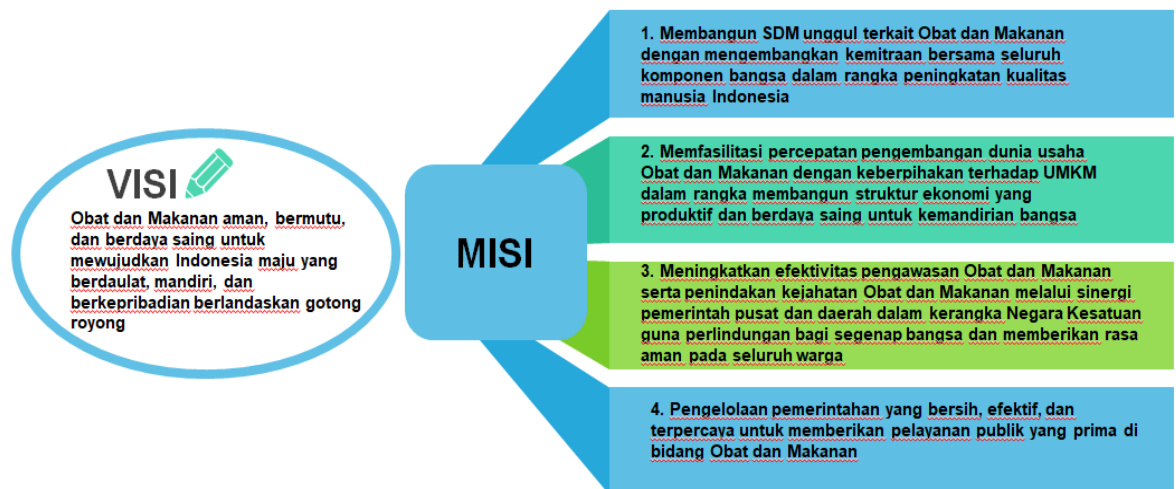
VISI

Obat dan Makanan aman, bermutu, dan berdaya saing untuk mewujudkan Indonesia maju yang berdaulat, mandiri, dan berkepribadian berlandaskan gotong royong

MISI

1. Membangun SDM unggul terkait Obat dan Makanan dengan mengembangkan kemitraan bersama seluruh komponen bangsa dalam rangka peningkatan kualitas manusia Indonesia

2. Memfasilitasi percepatan pengembangan dunia usaha Obat dan Makanan dengan keberpihakan terhadap UMKM dalam rangka membangun struktur ekonomi yang produktif dan berdaya saing untuk kemandirian bangsa

3. Meningkatkan efektivitas pengawasan Obat dan Makanan serta penindakan kejahatan Obat dan Makanan melalui sinergi pemerintah pusat dan daerah dalam kerangka Negara Kesatuan guna perlindungan bagi segenap bangsa dan memberikan rasa aman pada seluruh warga

4. Pengelolaan pemerintahan yang bersih, efektif, dan terpercaya untuk memberikan pelayanan publik yang prima di bidang Obat dan Makanan